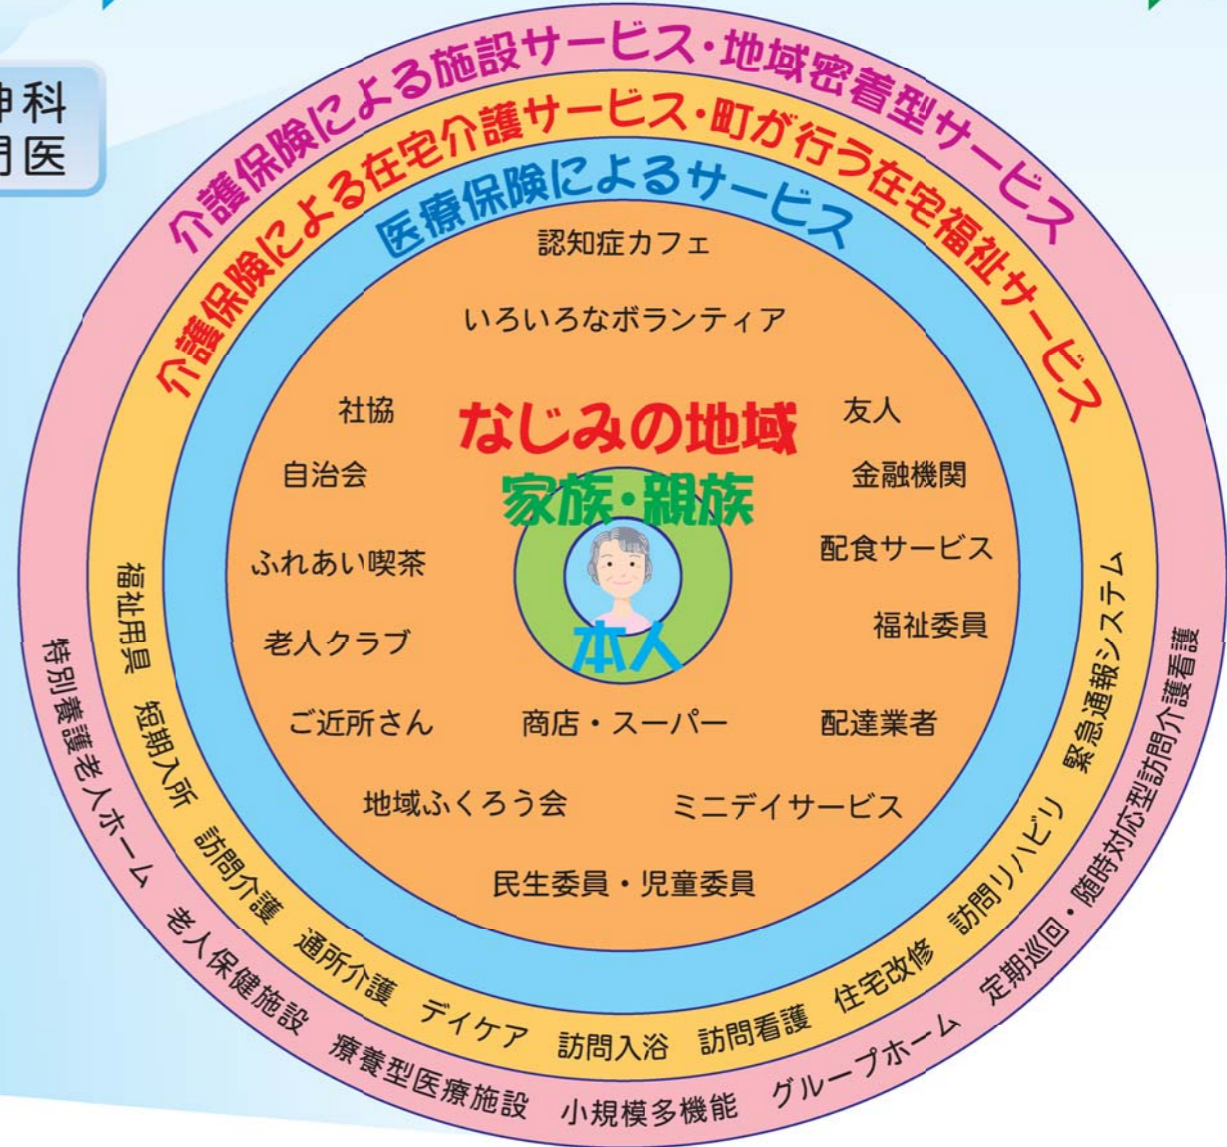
神科
門医

介護保険による施設サービス・地域密着型サービス

介護保険による在宅介護サービス・町が行う在宅福祉サービス

医療保険によるサービス

認知症カフェ

いろいろなボランティア

社協

なじみの地域

友人

自治会

金融機関

家族・親族

配食サービス

ふれあい喫茶

福祉委員

老人クラブ

本人

ご近所さん

商店・スーパー

配達業者

地域ふくろう会

ミニデイサービス

民生委員・児童委員

福祉用具 短期入所 訪問介護 通所介護 デイケア 訪問入浴 訪問看護 住宅改修 訪問リハビリ 緊急通報システム

特別養護老人ホーム 老人保健施設 療養型医療施設 小規模多機能 グループホーム 定期巡回・随時対応型訪問介護看護